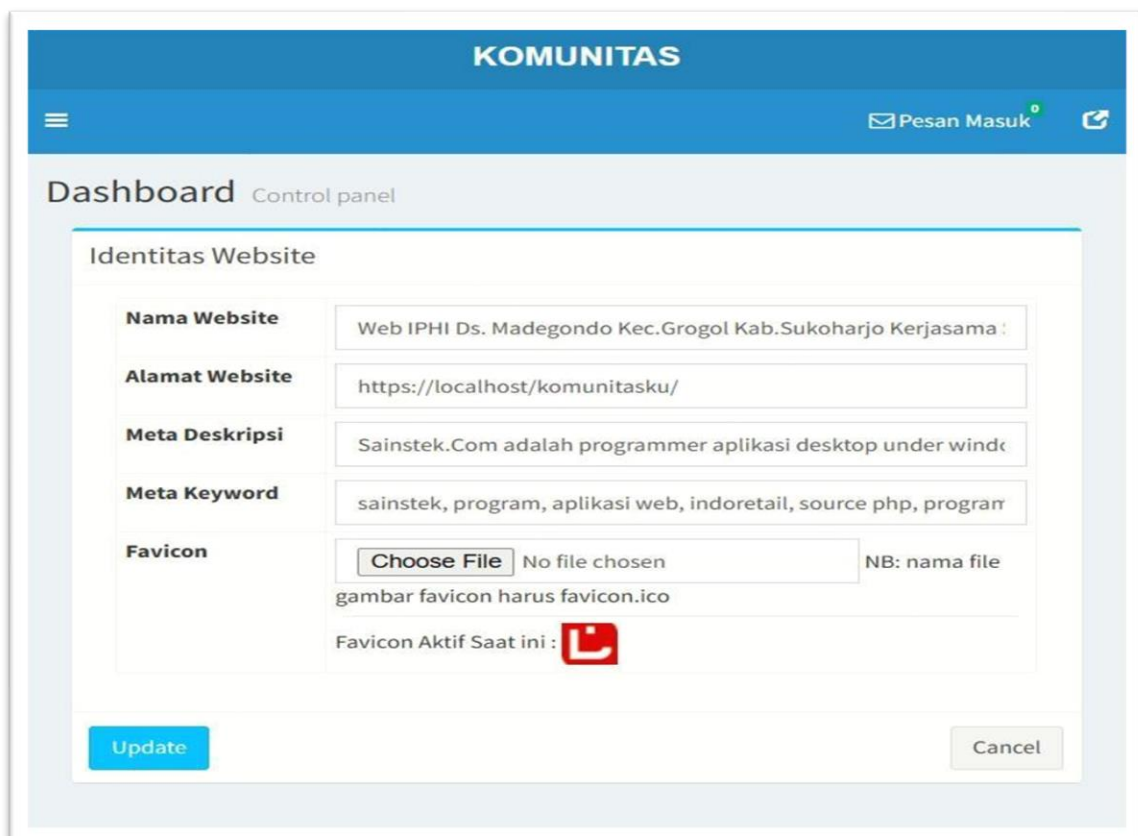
KOMUNITAS

Pesan Masuk 0

Dashboard Control panel

Identitas Website

| | |
|---|---|
| **Nama Website** | Web IPHI Ds. Madegondo Kec.Grogol Kab.Sukoharjo Kerjasama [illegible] |
| **Alamat Website** | https://localhost/komunitasku/ |
| **Meta Deskripsi** | Sainstek.Com adalah programmer aplikasi desktop under wind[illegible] |
| **Meta Keyword** | sainstek, program, aplikasi web, indoretail, source php, program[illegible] |
| **Favicon** | Choose File No file chosen NB: nama file gambar favicon harus favicon.ico<br>Favicon Aktif Saat ini : |

Update

Cancel